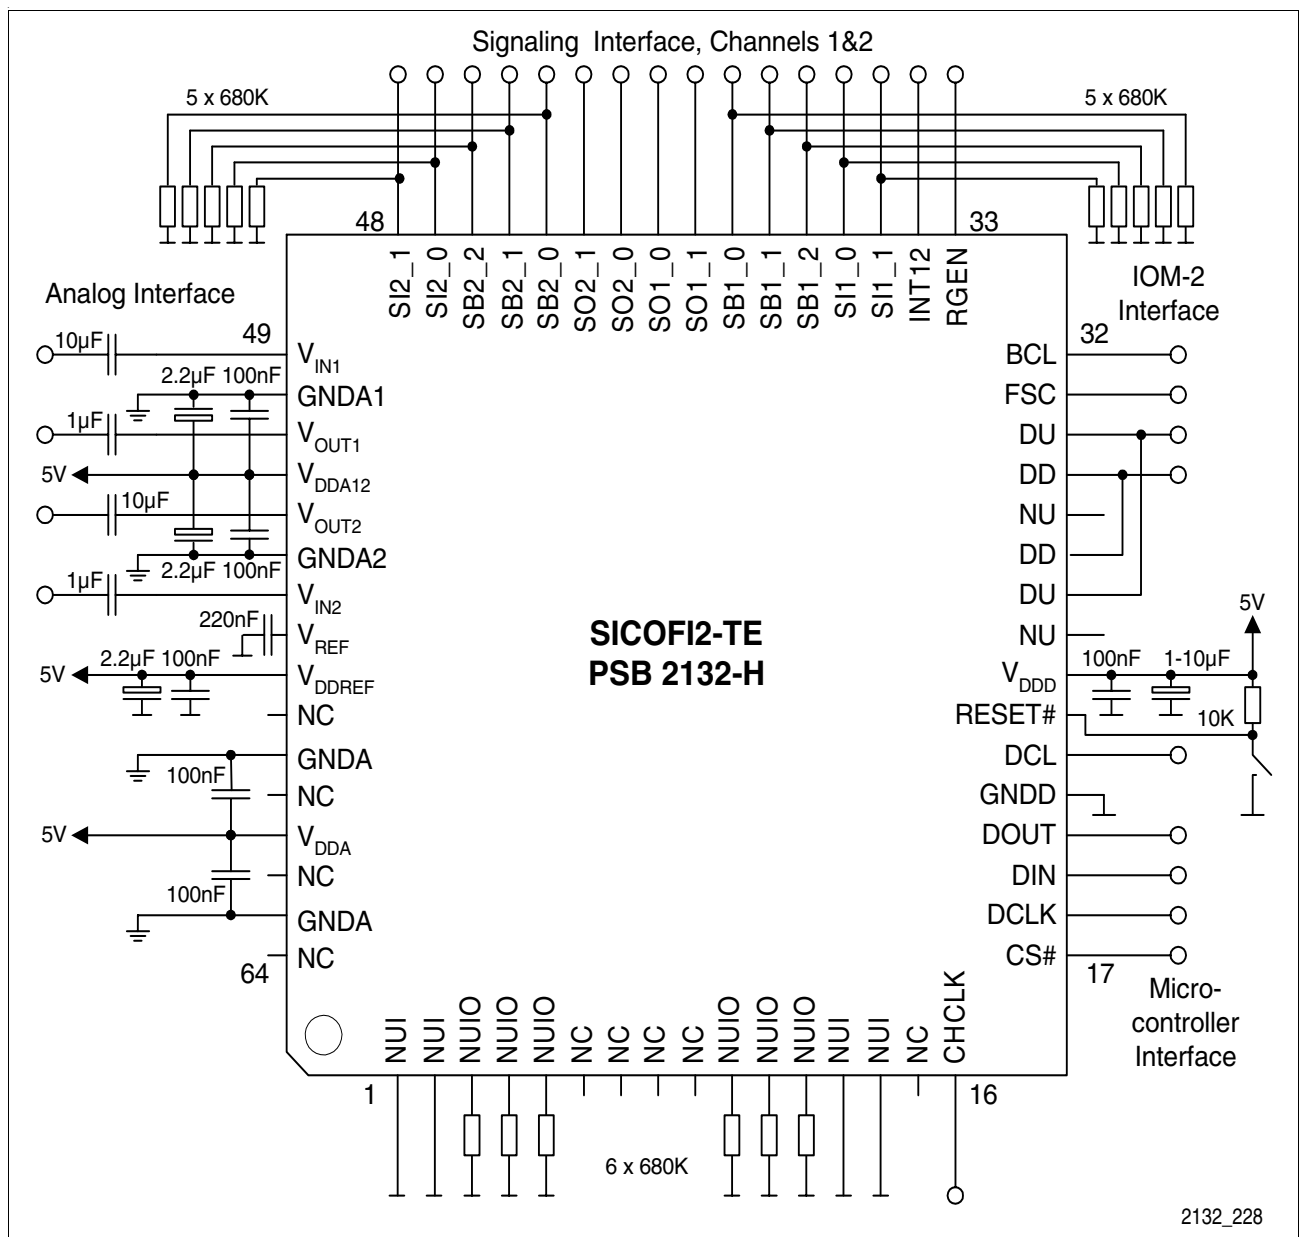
Signaling Interface, Channels 1&2

5 x 680K

5 x 680K

48

33

SI2_1 SI2_0 SB2_2 SB2_1 SB2_0 SO2_1 SO2_0 SO1_0 SO1_1 SB1_0 SB1_1 SB1_2 SI1_0 SI1_1 INT12 RGEN

Analog Interface

IOM-2 Interface

49

32

10µF

$V_{IN1}$

BCL

2.2µF 100nF

GNDA1

FSC

1µF

$V_{OUT1}$

DU

5V

$V_{DDA12}$

DD

10µF

$V_{OUT2}$

NU

GNDA2

DD

2.2µF 100nF

1µF

$V_{IN2}$

DU

220nF

$V_{REF}$

NU

5V

SICOFI2-TE
PSB 2132-H

5V

2.2µF 100nF

$V_{DDREF}$

$V_{DDD}$

100nF 1-10µF

NC

RESET#

10K

GNDA

DCL

100nF

NC

GNDD

5V

$V_{DDA}$

DOUT

NC

DIN

100nF

GNDA

DCLK

64

NC

CS#

17

Micro-controller Interface

NUI NUI NUIO NUIO NUIO NC NC NC NC NUIO NUIO NUIO NUI NUI NC CHCLK

1

16

6 x 680K

2132_228